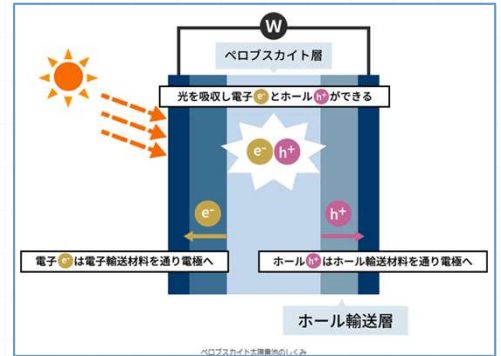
W

ペロブスカイト層

光を吸収し電子 $e^-$ とホール $h^+$ ができる

$e^-$ $h^+$

$e^-$

$h^+$

電子 $e^-$ は電子輸送材料を通り電極へ

ホール $h^+$ はホール輸送材料を通り電極へ

ホール輸送層

ペロブスカイト太陽電池のしくみ